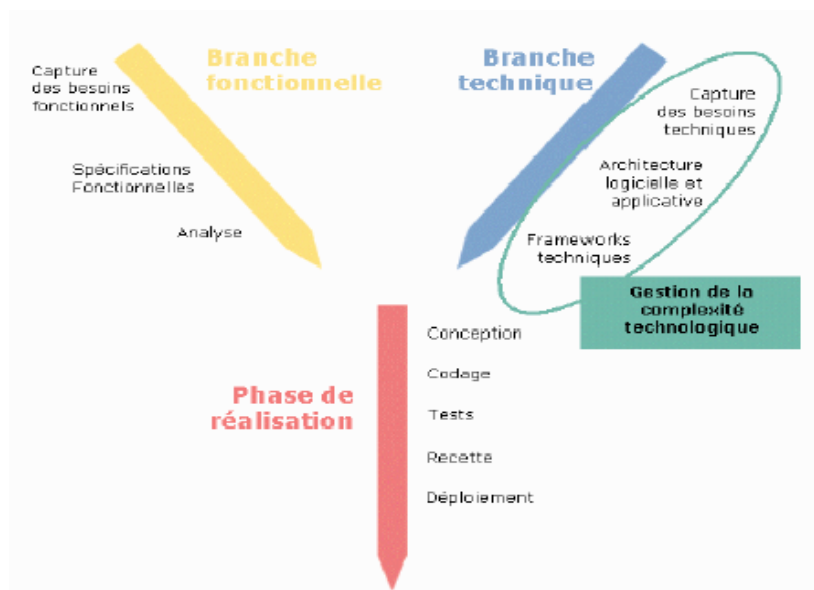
Branche fonctionnelle

Capture des besoins fonctionnels

Spécifications Fonctionnelles

Analyse

Branche technique

Capture des besoins techniques

Architecture logicielle et applicative

Frameworks techniques

Gestion de la complexité technologique

Phase de réalisation

Conception

Codage

Tests

Recette

Déploiement